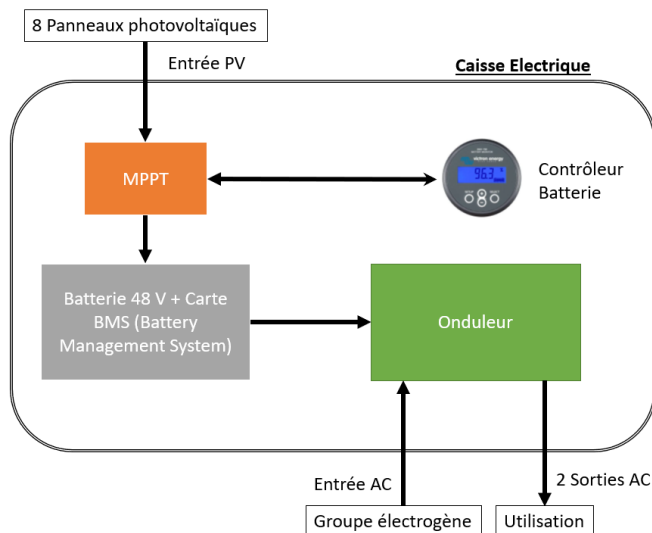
8 Panneaux photovoltaïques

Entrée PV

Caisse Electrique

MPPT

96.3

victron energy

Contrôleur Batterie

Batterie 48 V + Carte BMS (Battery Management System)

Onduleur

Entrée AC

2 Sorties AC

Groupe électrogène

Utilisation